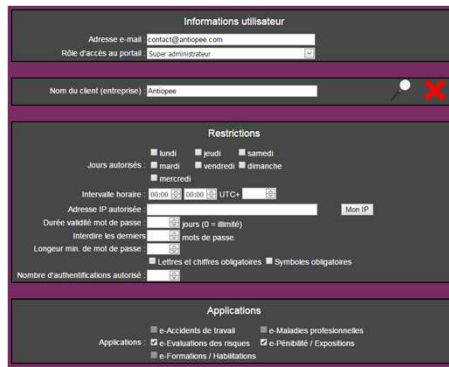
Informations utilisateur

Adresse e-mail : contact@antiopee.com
Rôle d'accès au portail : Super administrateur

Nom du client (entreprise) : Antiopee

Restrictions

Jours autorisés : lundi jeudi samedi mardi vendredi dimanche mercredi
Intervalle horaire : 00:00 00:00 UTC+
Adresse IP autorisée : Mon IP
Durée validité mot de passe : jours (0 = illimité)
Interdire les derniers mots de passe.
Longeur min. de mot de passe :
Lettres et chiffres obligatoires Symboles obligatoires
Nombre d'authentifications autorisé :

Applications

Applications : e-Accidents de travail e-Maladies professionnelles e-Evaluations des risques e-Pénibilité / Expositions e-Formations / Habilitations